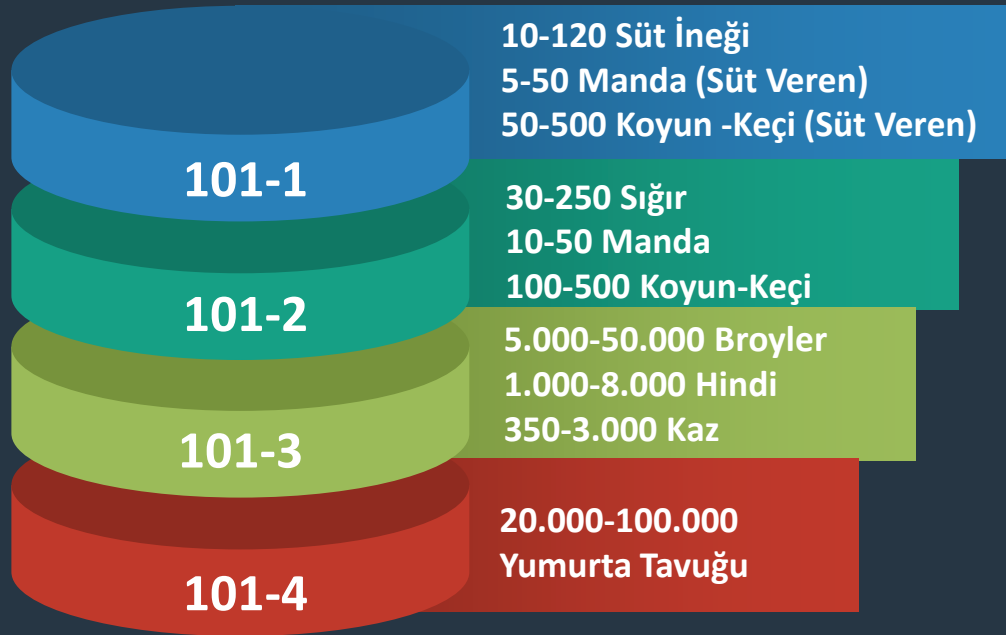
101-1

10-120 Süt İneği
5-50 Manda (Süt Veren)
50-500 Koyun -Keçi (Süt Veren)

101-2

30-250 Sığır
10-50 Manda
100-500 Koyun-Keçi

101-3

5.000-50.000 Broyler
1.000-8.000 Hindi
350-3.000 Kaz

101-4

20.000-100.000
Yumurta Tavuğu